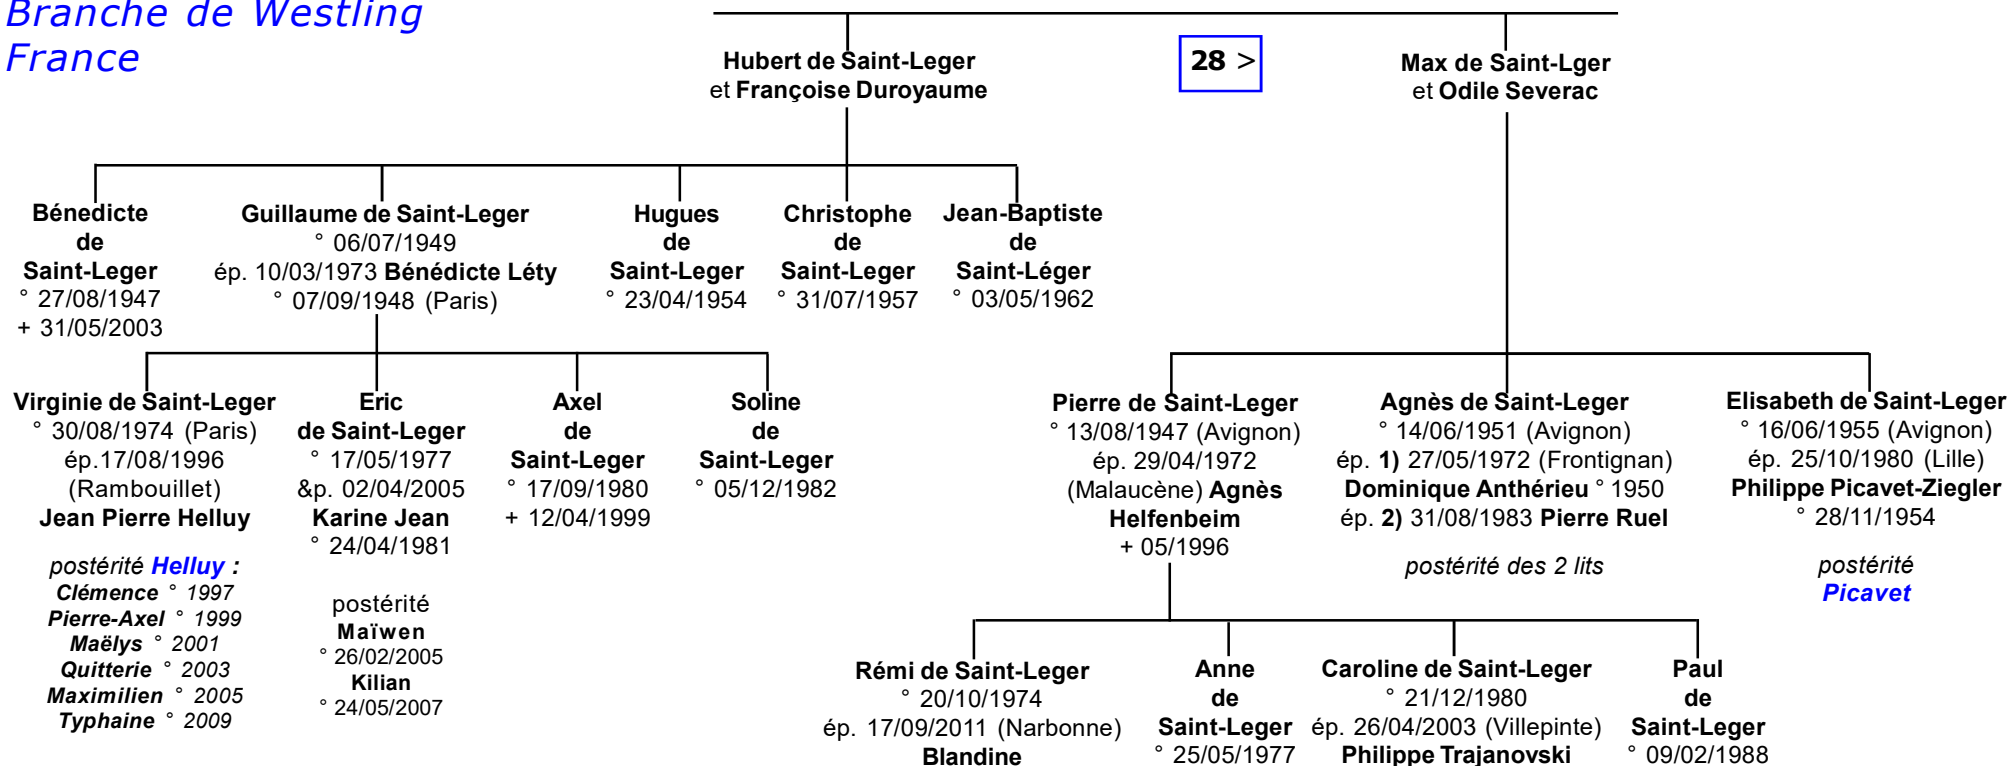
Branche de Westling
France

Hubert de Saint-Leger
et Françoise Duroyaume

28 >

Max de Saint-Lger
et Odile Severac

Bénedicte
de
Saint-Leger
° 27/08/1947
+ 31/05/2003

Guillaume de Saint-Leger
° 06/07/1949
ép. 10/03/1973 Bénédicte Léty
° 07/09/1948 (Paris)

Hugues
de
Saint-Leger
° 23/04/1954

Christophe
de
Saint-Leger
° 31/07/1957

Jean-Baptiste
de
Saint-Léger
° 03/05/1962

Virginie de Saint-Leger
° 30/08/1974 (Paris)
ép.17/08/1996
(Rambouillet)
Jean Pierre Helluy

postérité Helluy :
Clémence ° 1997
Pierre-Axel ° 1999
Maëlys ° 2001
Quitterie ° 2003
Maximilien ° 2005
Typhaine ° 2009

Eric
de Saint-Leger
° 17/05/1977
&p. 02/04/2005
Karine Jean
° 24/04/1981

postérité
Maïwen
° 26/02/2005
Kilian
° 24/05/2007

Axel
de
Saint-Leger
° 17/09/1980
+ 12/04/1999

Soline
de
Saint-Leger
° 05/12/1982

Pierre de Saint-Leger
° 13/08/1947 (Avignon)
ép. 29/04/1972
(Malaucène) Agnès
Helfenbeim
+ 05/1996

Agnès de Saint-Leger
° 14/06/1951 (Avignon)
ép. 1) 27/05/1972 (Frontignan)
Dominique Anthérieu ° 1950
ép. 2) 31/08/1983 Pierre Ruel

postérité des 2 lits

Elisabeth de Saint-Leger
° 16/06/1955 (Avignon)
ép. 25/10/1980 (Lille)
Philippe Picavet-Ziegler
° 28/11/1954

postérité
Picavet

Rémi de Saint-Leger
° 20/10/1974
ép. 17/09/2011 (Narbonne)
Blandine

Anne
de
Saint-Leger
° 25/05/1977

Caroline de Saint-Leger
° 21/12/1980
ép. 26/04/2003 (Villepinte)
Philippe Trajanovski

Paul
de
Saint-Leger
° 09/02/1988